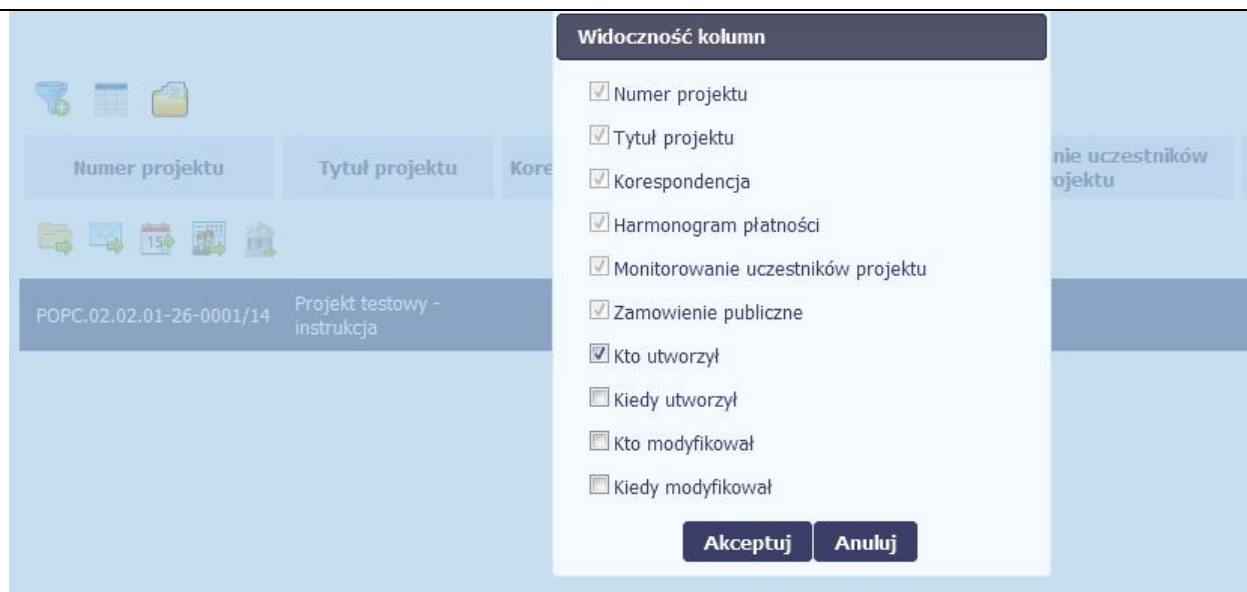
Numer projektu

Tytuł projektu

Kore

nie uczestników
ojektu

15

POPC.02.02.01-26-0001/14

Projekt testowy - instrukcja

Widoczność kolumn

Numer projektu

Tytuł projektu

Korespondencja

Harmonogram płatności

Monitorowanie uczestników projektu

Zamowienie publiczne

Kto utworzył

Kiedy utworzył

Kto modyfikował

Kiedy modyfikował

Akceptuj

Anuluj